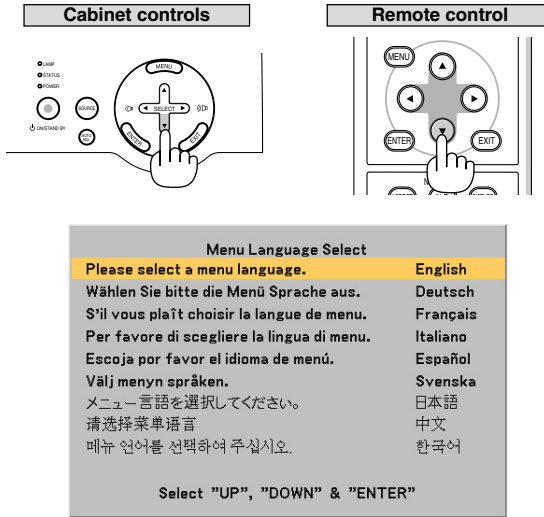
Cabinet controls

Remote control

LAMP
STATUS
POWER
ON/STAND BY
SOURCE
AUTO ADJ.
MENU
SELECT
ENTER
EXIT

MENU
ENTER
EXIT

Menu Language Select

| | |
|---|---|
| Please select a menu language. | English |
| Wählen Sie bitte die Menü Sprache aus. | Deutsch |
| S'il vous plaît choisir la langue de menu. | Français |
| Per favore di scegliere la lingua di menu. | Italiano |
| Escoja por favor el idioma de menú. | Español |
| Välj menyn språken. | Svenska |
| メニュー言語を選択してください。 | 日本語 |
| 请选择菜单语言 | 中文 |
| 메뉴 언어를 선택하여 주십시오. | 한국어 |

Select "UP", "DOWN" & "ENTER"